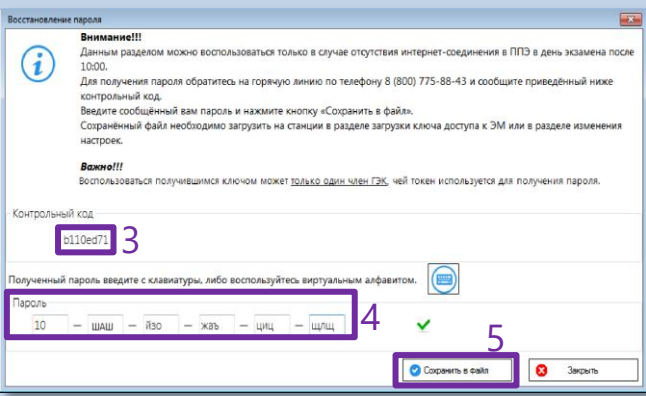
Восстановление пароля

Внимание!!!
Данным разделом можно воспользоваться только в случае отсутствия интернет-соединения в ППЭ в день экзамена после 10:00.
Для получения пароля обратитесь на горячую линию по телефону 8 (800) 775-88-43 и сообщите приведённый ниже контрольный код.
Введите сообщённый вам пароль и нажмите кнопку «Сохранить в файл».
Сохранённый файл необходимо загрузить на станции в разделе загрузки ключа доступа к ЭМ или в разделе изменения настроек.

Важно!!!
Воспользоваться получившимся ключом может только один член ГЭК, чей токен используется для получения пароля.

Контрольный код
b110ed71 3

Полученный пароль введите с клавиатуры, либо воспользуйтесь виртуальным алфавитом.

Пароль
10 — шаш — йзо — жаъ — циц — щлщ 4

5
Сохранить в файл
Закрыть